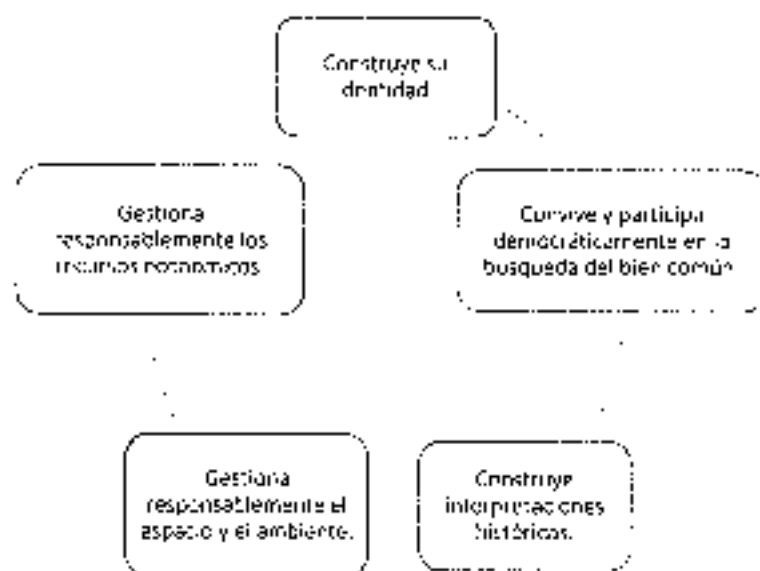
Construye su identidad

Gestiona responsablemente los recursos económicos

Convive y participa democráticamente en la búsqueda del bien común

Gestiona responsablemente el espacio y el ambiente.

Construye interpretaciones históricas.